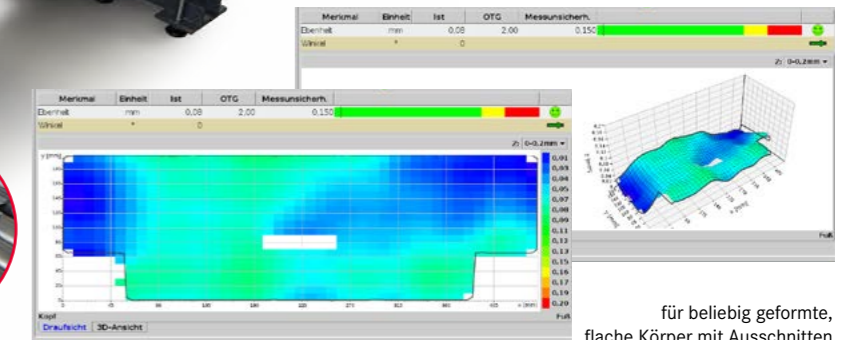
| Merkmal | Einheit | Ist | OTG | Messunsicherh. |
|---|---|---|---|---|
| Ebenheit | mm | 0,08 | 2,00 | 0,150 |
| Winkel | ° | 0 | | |

Z: 0-0,2mm

Fuß

| Merkmal | Einheit | Ist | OTG | Messunsicherh. |
|---|---|---|---|---|
| Ebenheit | mm | 0,08 | 2,00 | 0,150 |
| Winkel | ° | 0 | | |

Z: 0-0,2mm

y [mm]

0,01
0,03
0,04
0,05
0,07
0,08
0,09
0,11
0,12
0,13
0,15
0,16
0,17
0,19
0,20

x [mm]

Kopf

Fuß

Draufsicht | 3D-Ansicht

für beliebig geformte, flache Körper mit Ausschnitten